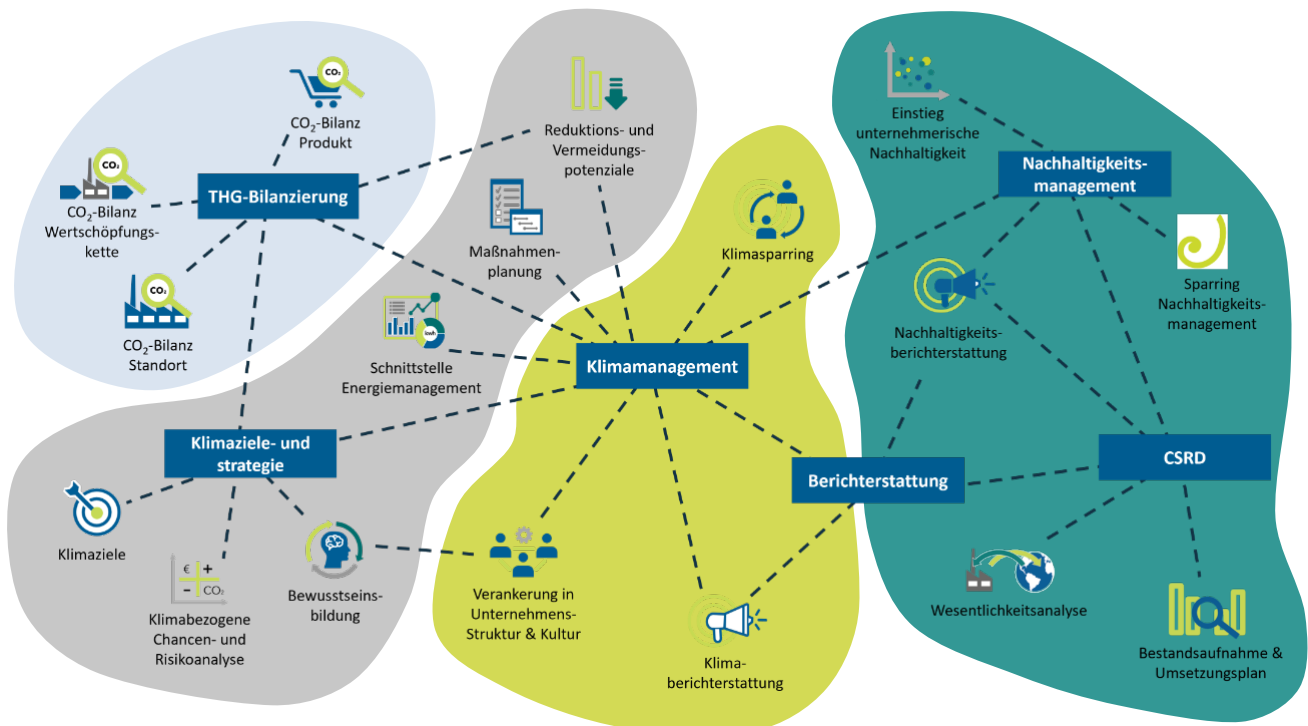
$CO_2$
$CO_2$-Bilanz Produkt

$CO_2$
$CO_2$-Bilanz Wertschöpfungskette

THG-Bilanzierung

$CO_2$
$CO_2$-Bilanz Standort

Reduktions- und Vermeidungspotenziale

Maßnahmenplanung

Schnittstelle Energiemanagement

Klimasparring

Klimamanagement

Einstieg unternehmerische Nachhaltigkeit

Nachhaltigkeitsmanagement

Sparring Nachhaltigkeitsmanagement

Nachhaltigkeitsberichterstattung

Klimaziele- und strategie

Klimaziele

€ +
- $CO_2$
Klimabezogene Chancen- und Risikoanalyse

Bewusstseinsbildung

Verankerung in Unternehmens-Struktur & Kultur

Klimaberichterstattung

Berichterstattung

CSRD

Wesentlichkeitsanalyse

Bestandsaufnahme & Umsetzungsplan